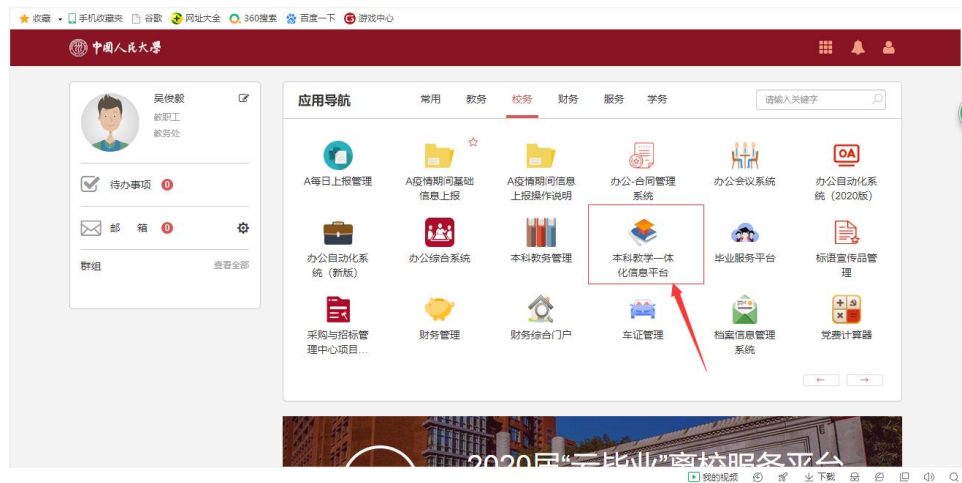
收藏 手机收藏夹 谷歌 网址大全 360搜索 百度一下 游戏中心

中国人民大学

吴俊毅
教职工
教务处

待办事项 0

邮 箱 0

群组 查看全部

应用导航 常用 教务 校务 财务 服务 学务 请输入关键字

A每日上报管理
A疫情期间基础信息上报
A疫情期间信息上报操作说明
办公-合同管理系统
办公会议系统
办公自动化系统（2020版）
办公自动化系统（新版）
办公综合系统
本科教务管理
本科教学一体化信息平台
毕业服务平台
标语宣传品管理
采购与招标管理中心项目...
财务管理
财务综合门户
车证管理
档案信息管理系统
党费计算器

← →

2020届“云毕业”离校服务平台

我的视频 下载